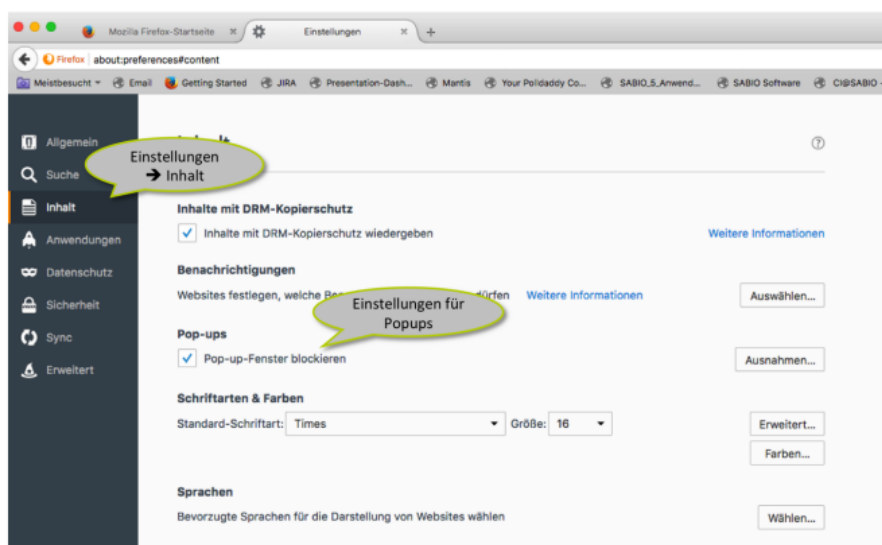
Mozilla Firefox-Startseite ×
Einstellungen ×
+

Firefox about:preferences#content

Meistbesucht Email Getting Started JIRA Presentation-Dash... Mantis Your Polldaddy Co... SABIO_5_Anwend... SABIO Software CI@SABIO

Allgemein
Suche
Inhalt
Anwendungen
Datenschutz
Sicherheit
Sync
Erweitert

Einstellungen
➔ Inhalt

Inhalte mit DRM-Kopierschutz
✓ Inhalte mit DRM-Kopierschutz wiedergeben
Weitere Informationen

Benachrichtigungen
Websites festlegen, welche Be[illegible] dürfen Weitere Informationen
Auswählen...

Einstellungen für Popups

Pop-ups
✓ Pop-up-Fenster blockieren
Ausnahmen...

Schriftarten & Farben
Standard-Schriftart: Times
Größe: 16
Erweitert...
Farben...

Sprachen
Bevorzugte Sprachen für die Darstellung von Websites wählen
Wählen...